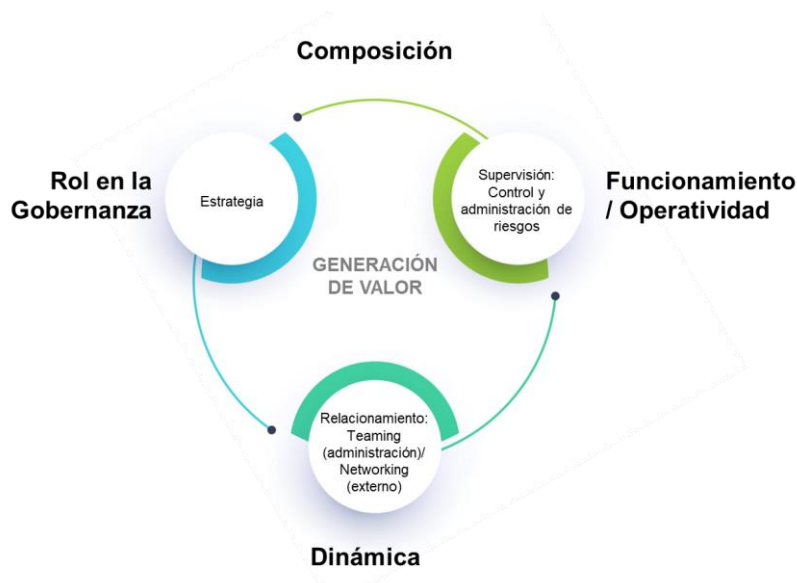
Composición

Rol en la Gobernanza

Estrategia

Supervisión: Control y administración de riesgos

Funcionamiento / Operatividad

GENERACIÓN DE VALOR

Relacionamiento: Teaming (administración)/ Networking (externo)

Dinámica